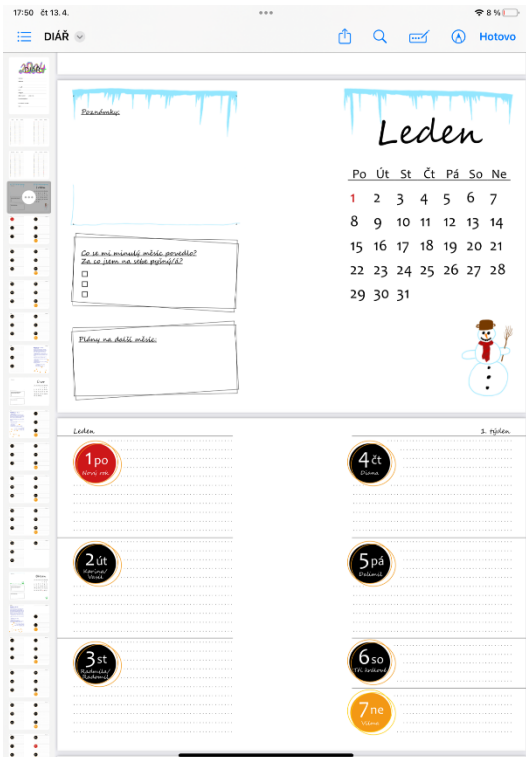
17:50 čt 13. 4.

8 %

DIÁŘ

Hotovo

Poznámky:

Co se mi minulý měsíc povedlo? Za co jsem na sebe pyšný/á?

Plány na další měsíc:

Leden

| Po | Út | St | Čt | Pá | So | Ne |
|---|---|---|---|---|---|---|
| 1 | 2 | 3 | 4 | 5 | 6 | 7 |
| 8 | 9 | 10 | 11 | 12 | 13 | 14 |
| 15 | 16 | 17 | 18 | 19 | 20 | 21 |
| 22 | 23 | 24 | 25 | 26 | 27 | 28 |
| 29 | 30 | 31 | | | | |

Leden

1. týden

1 po
Nový rok

4 čt
Diana

2 út
Karina/Vasek

5 pá
Dalimil

3 st
Radmila/Radomil

6 so
Tři králové

7 ne
Vilma